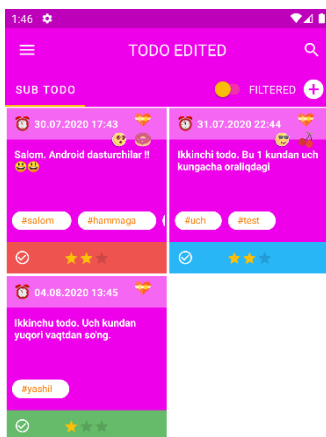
1:46

TODO EDITED

SUB TODO

FILTERED

30.07.2020 17:43

Salom. Android dasturchilar !!

#salom

#hammaga

31.07.2020 22:44

Ikkinchi todo. Bu 1 kundan uch kungacha oraliqdagi

#uch

#test

04.08.2020 13:45

Ikkinchu todo. Uch kundan yuqori vaqtdan so'ng.

#yashil